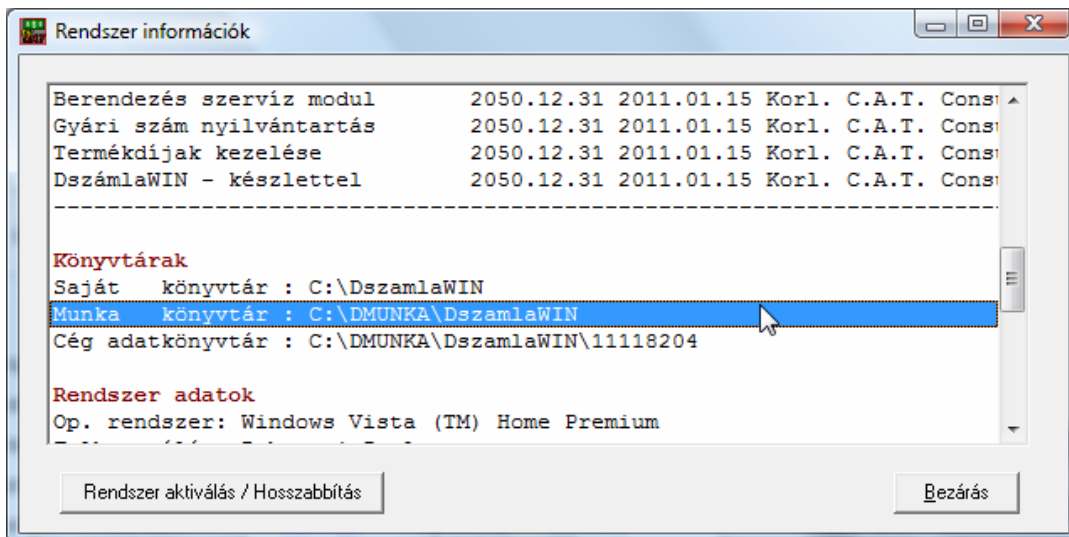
Rendszer információk

Berendezés szervíz modul 2050.12.31 2011.01.15 Korl. C.A.T. Consu
Gyári szám nyilvántartás 2050.12.31 2011.01.15 Korl. C.A.T. Consu
Termékdíjak kezelése 2050.12.31 2011.01.15 Korl. C.A.T. Consu
DszámlaWIN - készlettel 2050.12.31 2011.01.15 Korl. C.A.T. Consu
------------------------------------------------------------

Könyvtárak
Saját könyvtár : C:\DszamlaWIN
Munka könyvtár : C:\DMUNKA\DszamlaWIN
Cég adatkönyvtár : C:\DMUNKA\DszamlaWIN\11118204

Rendszer adatok
Op. rendszer: Windows Vista (TM) Home Premium
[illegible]

Rendszer aktiválás / Hosszabbítás

Bezárás